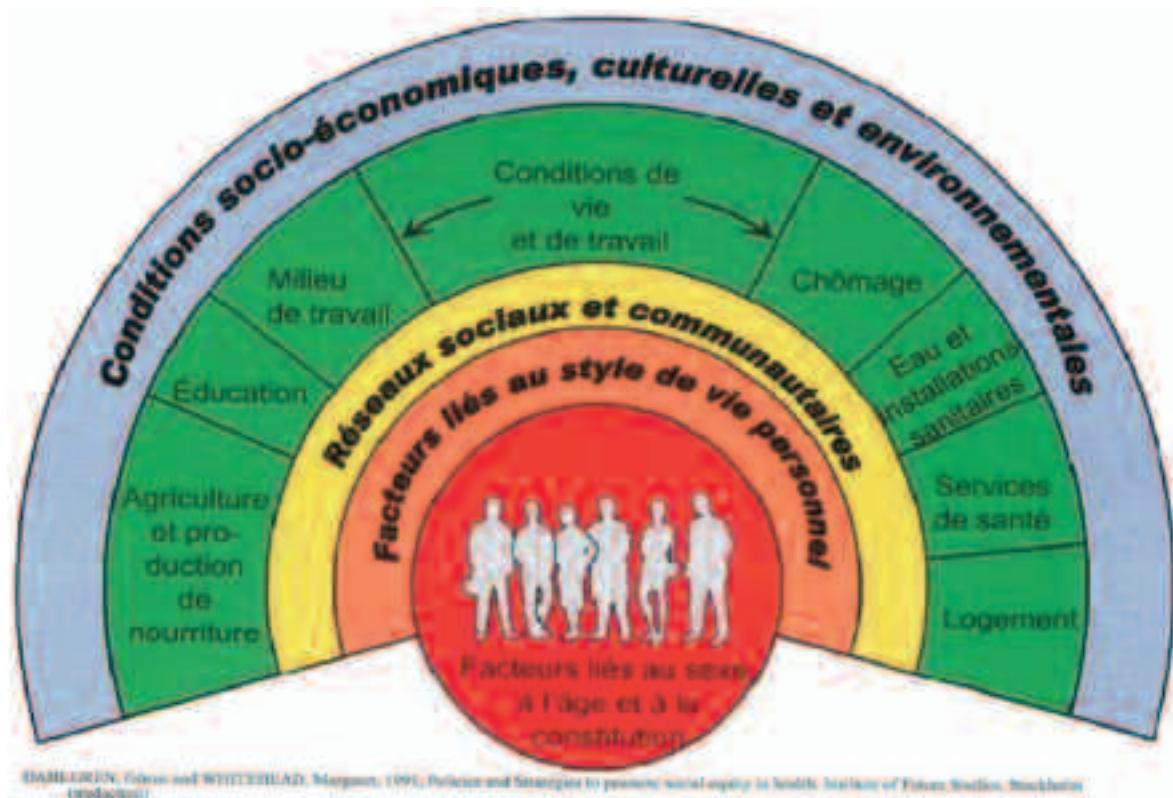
Conditions socio-économiques, culturelles et environnementales

Conditions de vie et de travail

Milieu de travail

Chômage

Éducation

Eau et installations sanitaires

Agriculture et production de nourriture

Services de santé

Logement

Réseaux sociaux et communautaires

Facteurs liés au style de vie personnel

Facteurs liés au sexe à l'âge et à la constitution

DAHLGREN, Göran and WHITEHEAD, Margaret, 1991, Policies and Strategies to promote social equity in health. Institute of Futures Studies, Stockholm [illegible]